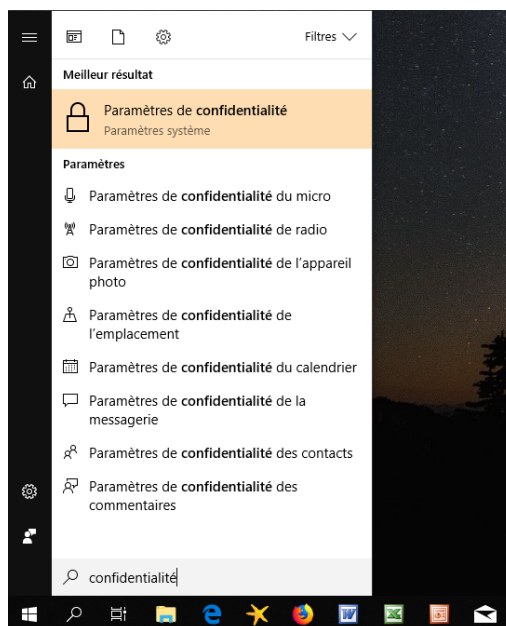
Filtres

Meilleur résultat

Paramètres de confidentialité
Paramètres système

Paramètres

Paramètres de confidentialité du micro

Paramètres de confidentialité de radio

Paramètres de confidentialité de l'appareil photo

Paramètres de confidentialité de l'emplacement

Paramètres de confidentialité du calendrier

Paramètres de confidentialité de la messagerie

Paramètres de confidentialité des contacts

Paramètres de confidentialité des commentaires

confidentialité